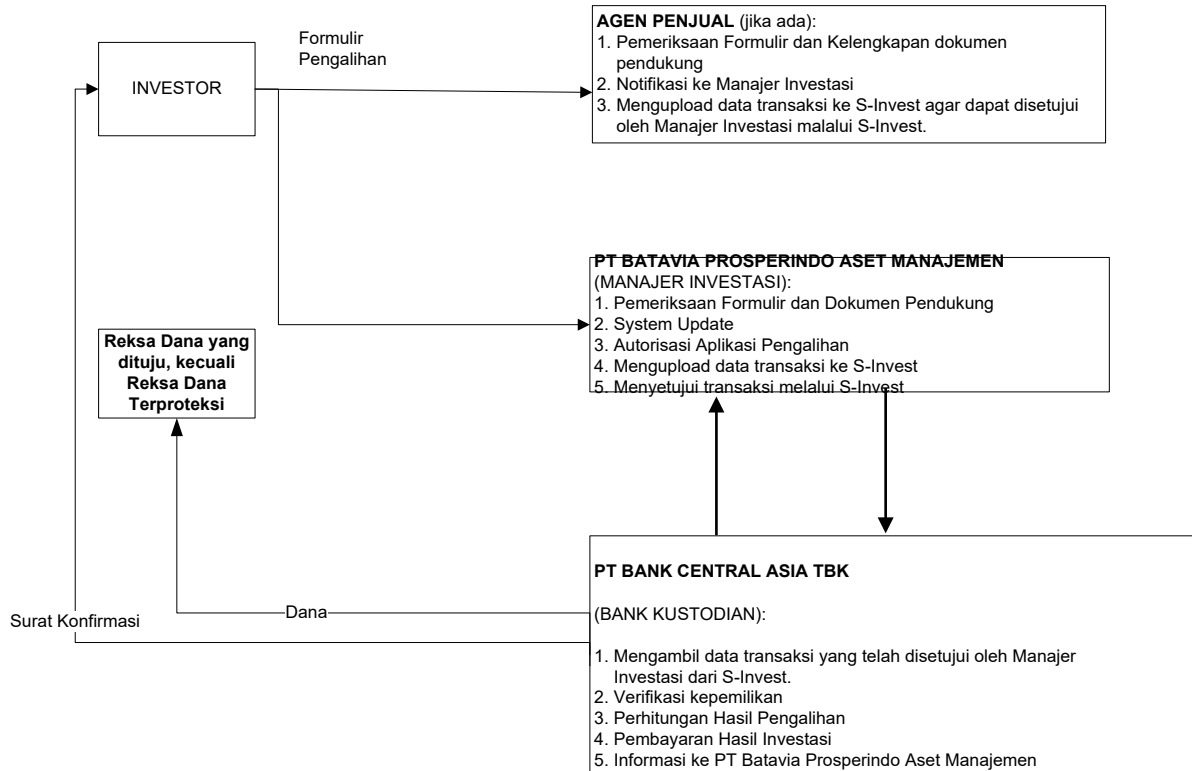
INVESTOR

Formulir Pengalihan

**AGEN PENJUAL** (jika ada):
1. Pemeriksaan Formulir dan Kelengkapan dokumen pendukung
2. Notifikasi ke Manajer Investasi
3. Mengupload data transaksi ke S-Invest agar dapat disetujui oleh Manajer Investasi malalui S-Invest.

**PT BATAVIA PROSPERINDO ASET MANAJEMEN**
(MANAJER INVESTASI):
1. Pemeriksaan Formulir dan Dokumen Pendukung
2. System Update
3. Autorisasi Aplikasi Pengalihan
4. Mengupload data transaksi ke S-Invest
5. Menyetujui transaksi melalui S-Invest

**Reksa Dana yang dituju, kecuali Reksa Dana Terproteksi**

**PT BANK CENTRAL ASIA TBK**

(BANK KUSTODIAN):

1. Mengambil data transaksi yang telah disetujui oleh Manajer Investasi dari S-Invest.
2. Verifikasi kepemilikan
3. Perhitungan Hasil Pengalihan
4. Pembayaran Hasil Investasi
5. Informasi ke PT Batavia Prosperindo Aset Manajemen

Dana

Surat Konfirmasi